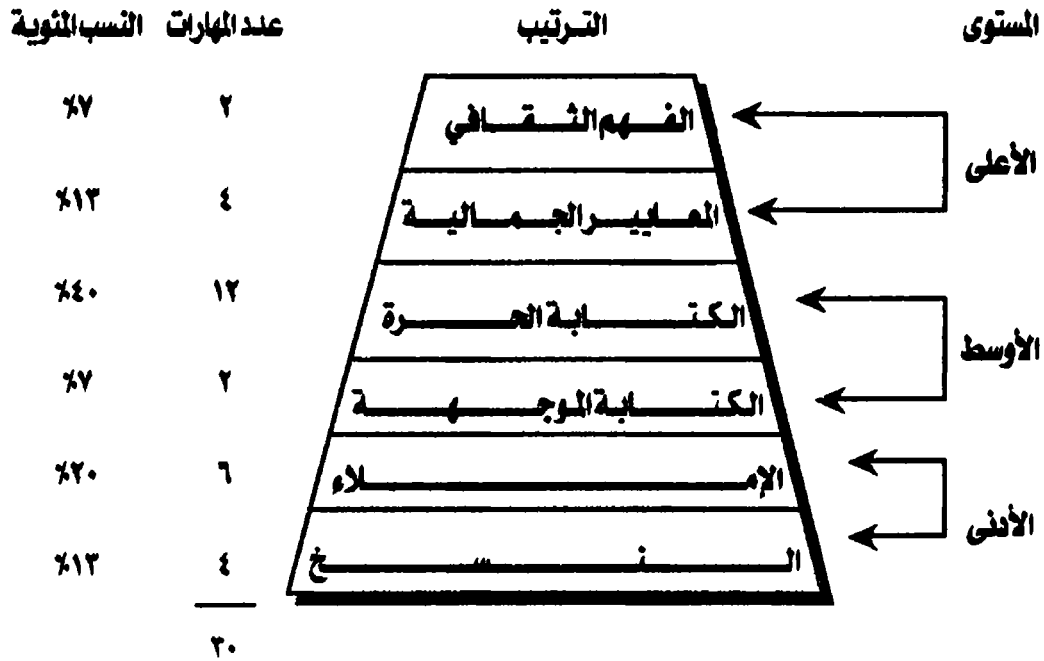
| المستوى | الترتيب | عدد المهارات | النسب المئوية |
|---|---|---|---|
| الأعلى | الفهم الثقافي | ٢ | ٧٪ |
| | المعايير الجمالية | ٤ | ١٣٪ |
| الأوسط | الكتابة الحرة | ١٢ | ٤٠٪ |
| | الكتابة الموجهة | ٢ | ٧٪ |
| الأدنى | الإملاء | ٦ | ٢٠٪ |
| | النسخ | ٤ | ١٣٪ |
| | | ٣٠ | |